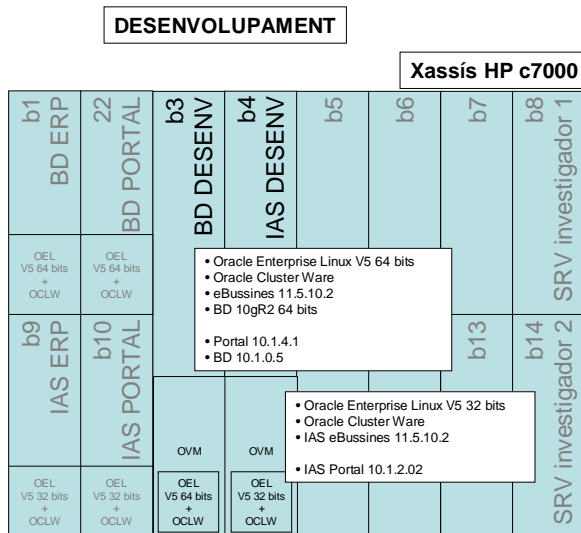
DESENVOLUPAMENT

Xassís HP c7000

b1 BD ERP

22 BD PORTAL

b3 BD DESENV

b4 IAS DESENV

b5

b6

b7

b8 SRV investigador 1

OEL V5 64 bits + OCLW

OEL V5 64 bits + OCLW

• Oracle Enterprise Linux V5 64 bits
• Oracle Cluster Ware
• eBussines 11.5.10.2
• BD 10gR2 64 bits

• Portal 10.1.4.1
• BD 10.1.0.5

b9 IAS ERP

b10 IAS PORTAL

b13

b14 SRV investigador 2

• Oracle Enterprise Linux V5 32 bits
• Oracle Cluster Ware
• IAS eBussines 11.5.10.2

• IAS Portal 10.1.2.02

OVM

OVM

OEL V5 32 bits + OCLW

OEL V5 32 bits + OCLW

OEL V5 64 bits + OCLW

OEL V5 32 bits + OCLW